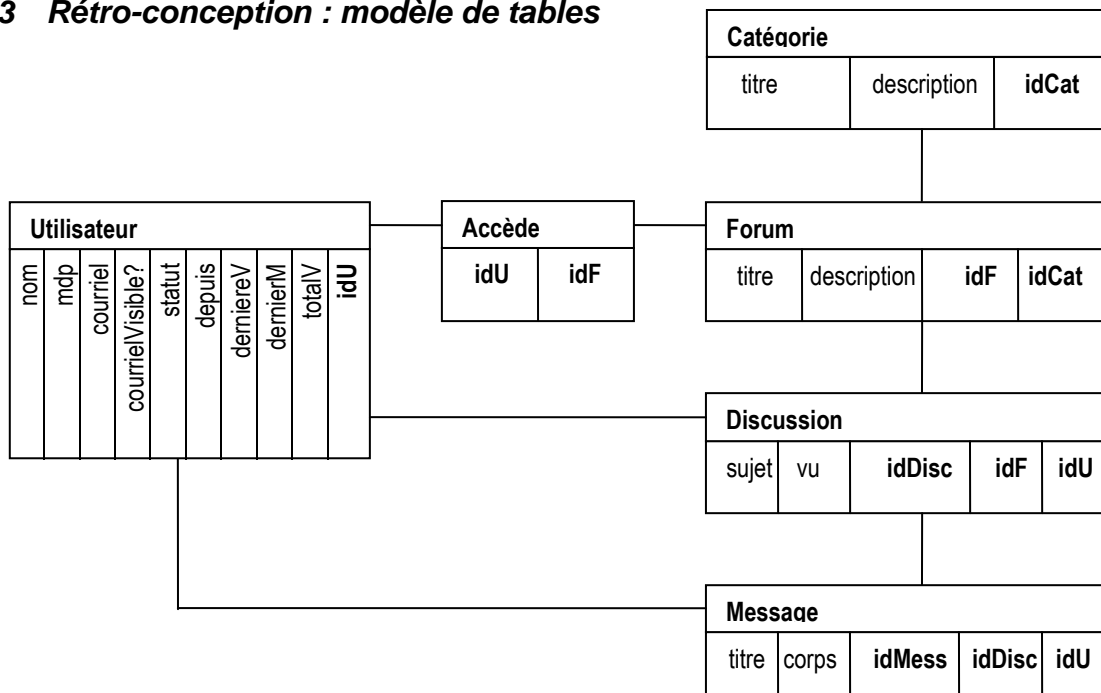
3 Rétro-conception : modèle de tables

Catégorie

| titre | description | idCat |
|---|---|---|

Utilisateur

| nom | mdp | courriel | courrielVisible? | statut | depuis | derniereV | dernierM | totalV | idU |
|---|---|---|---|---|---|---|---|---|---|

Accède

| idU | idF |
|---|---|

Forum

| titre | description | idF | idCat |
|---|---|---|---|

Discussion

| sujet | vu | idDisc | idF | idU |
|---|---|---|---|---|

Message

| titre | corps | idMess | idDisc | idU |
|---|---|---|---|---|